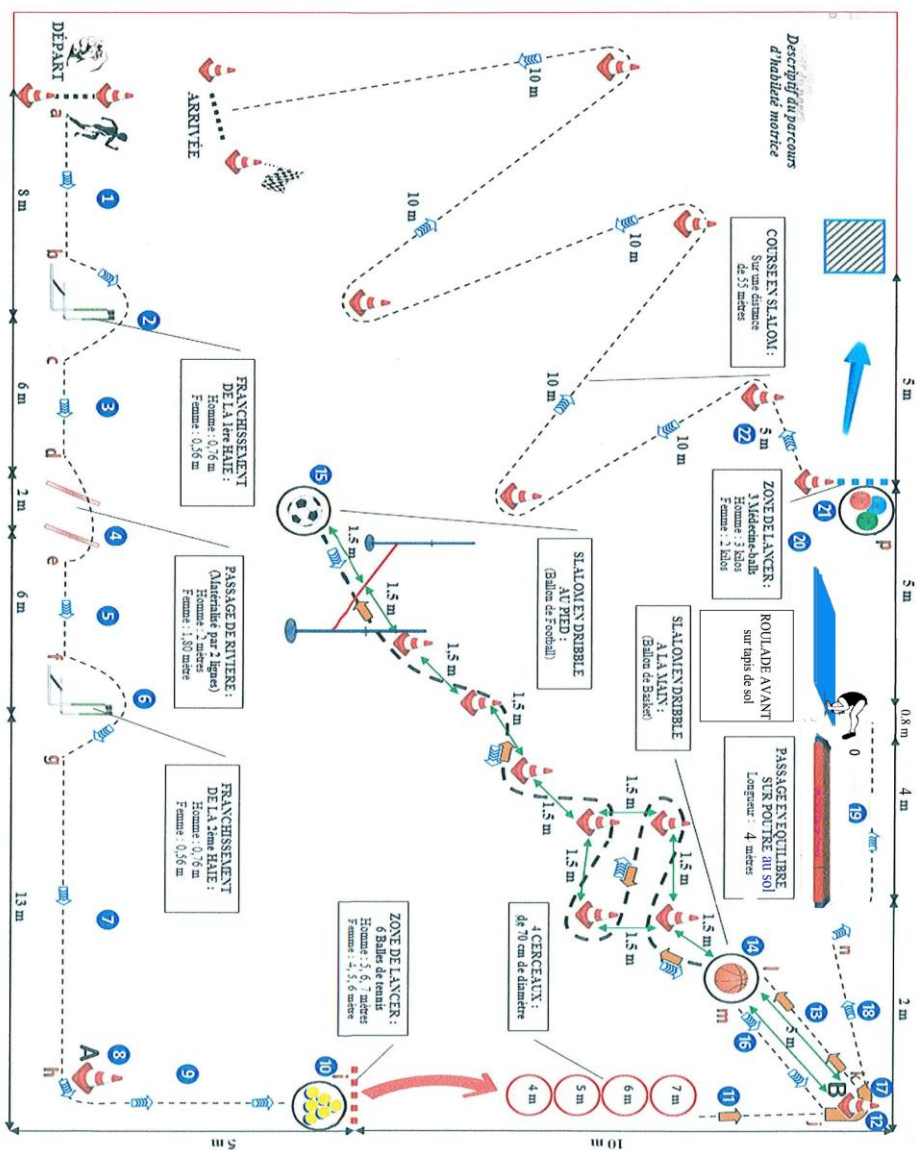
Descriptif du parcours d'habileté motrice

DÉPART

ARRIVÉE

a
b
c
d
e
f
g
h
i
j
k
l
m
n
o
p

1
2
3
4
5
6
7
8
9
10
11
12
13
14
15
16
17
18
19
20
21
22

A
B

8 m
6 m
2 m
6 m
13 m
5 m
10 m
5 m
5 m
0.8 m
4 m
2 m

10 m
10 m
10 m
10 m
10 m
10 m
5 m

1.5 m
1.5 m
1.5 m
1.5 m
1.5 m
1.5 m
1.5 m
1.5 m
1.5 m
1.5 m
1.5 m
5 m

4 m
5 m
6 m
7 m

FRANCHISSEMENT DE LA 1ère HAIE : Homme : 0,76 m Femme : 0,56 m

PASSAGE DE RIVIERE : (Matérialisé par 2 lignes) Homme : 2 mètres Femme : 1,80 mètre

FRANCHISSEMENT DE LA 2ème HAIE : Homme : 0,76 m Femme : 0,56 m

ZONE DE LANCER : 6 Balles de tennis Homme : 5, 6, 7 mètres Femme : 4, 5, 6 mètres

4 CERCEAUX : de 70 cm de diamètre

SLALOM EN DRIBBLE AU PIED : (Ballon de Football)

SLALOM EN DRIBBLE A LA MAIN : (Ballon de Basket)

COURSE EN SLALOM : Sur une distance de 55 mètres

ZONE DE LANCER : 3 Médecine-balls Homme : 3 kilos Femme : 3 kilos

ROULADE AVANT sur tapis de sol

PASSAGE EN EQUILIBRE SUR POUTRE au sol Longueur : 4 mètres